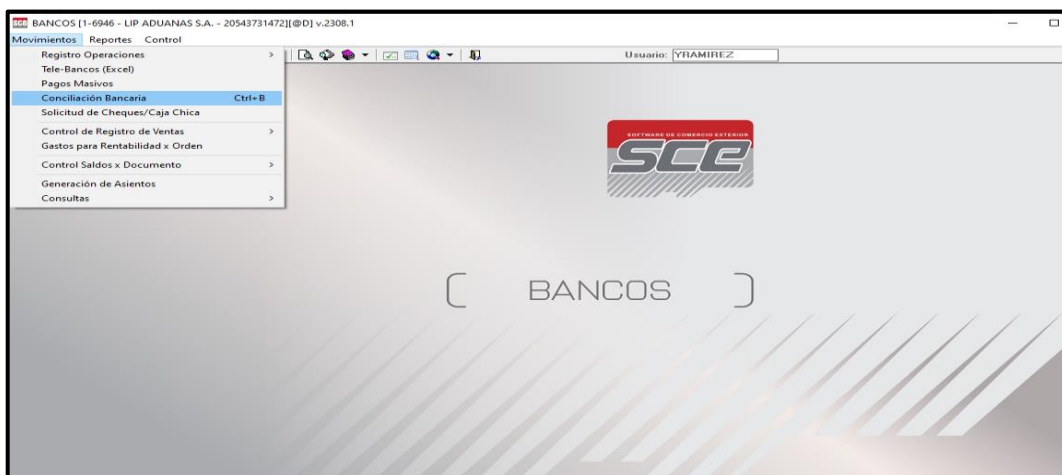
BANCOS [1-6946 - LIP ADUANAS S.A. - 20543731472][@D] v.2308.1

Movimientos Reportes Control

Registro Operaciones >
Tele-Bancos (Excel)
Pagos Masivos
Conciliación Bancaria Ctrl+B
Solicitud de Cheques/Caja Chica
Control de Registro de Ventas >
Gastos para Rentabilidad x Orden
Control Saldos x Documento >
Generación de Asientos
Consultas >

Usuario: YRAMIREZ

SOFTWARE DE COMERCIO EXTERIOR
SCE

BANCOS